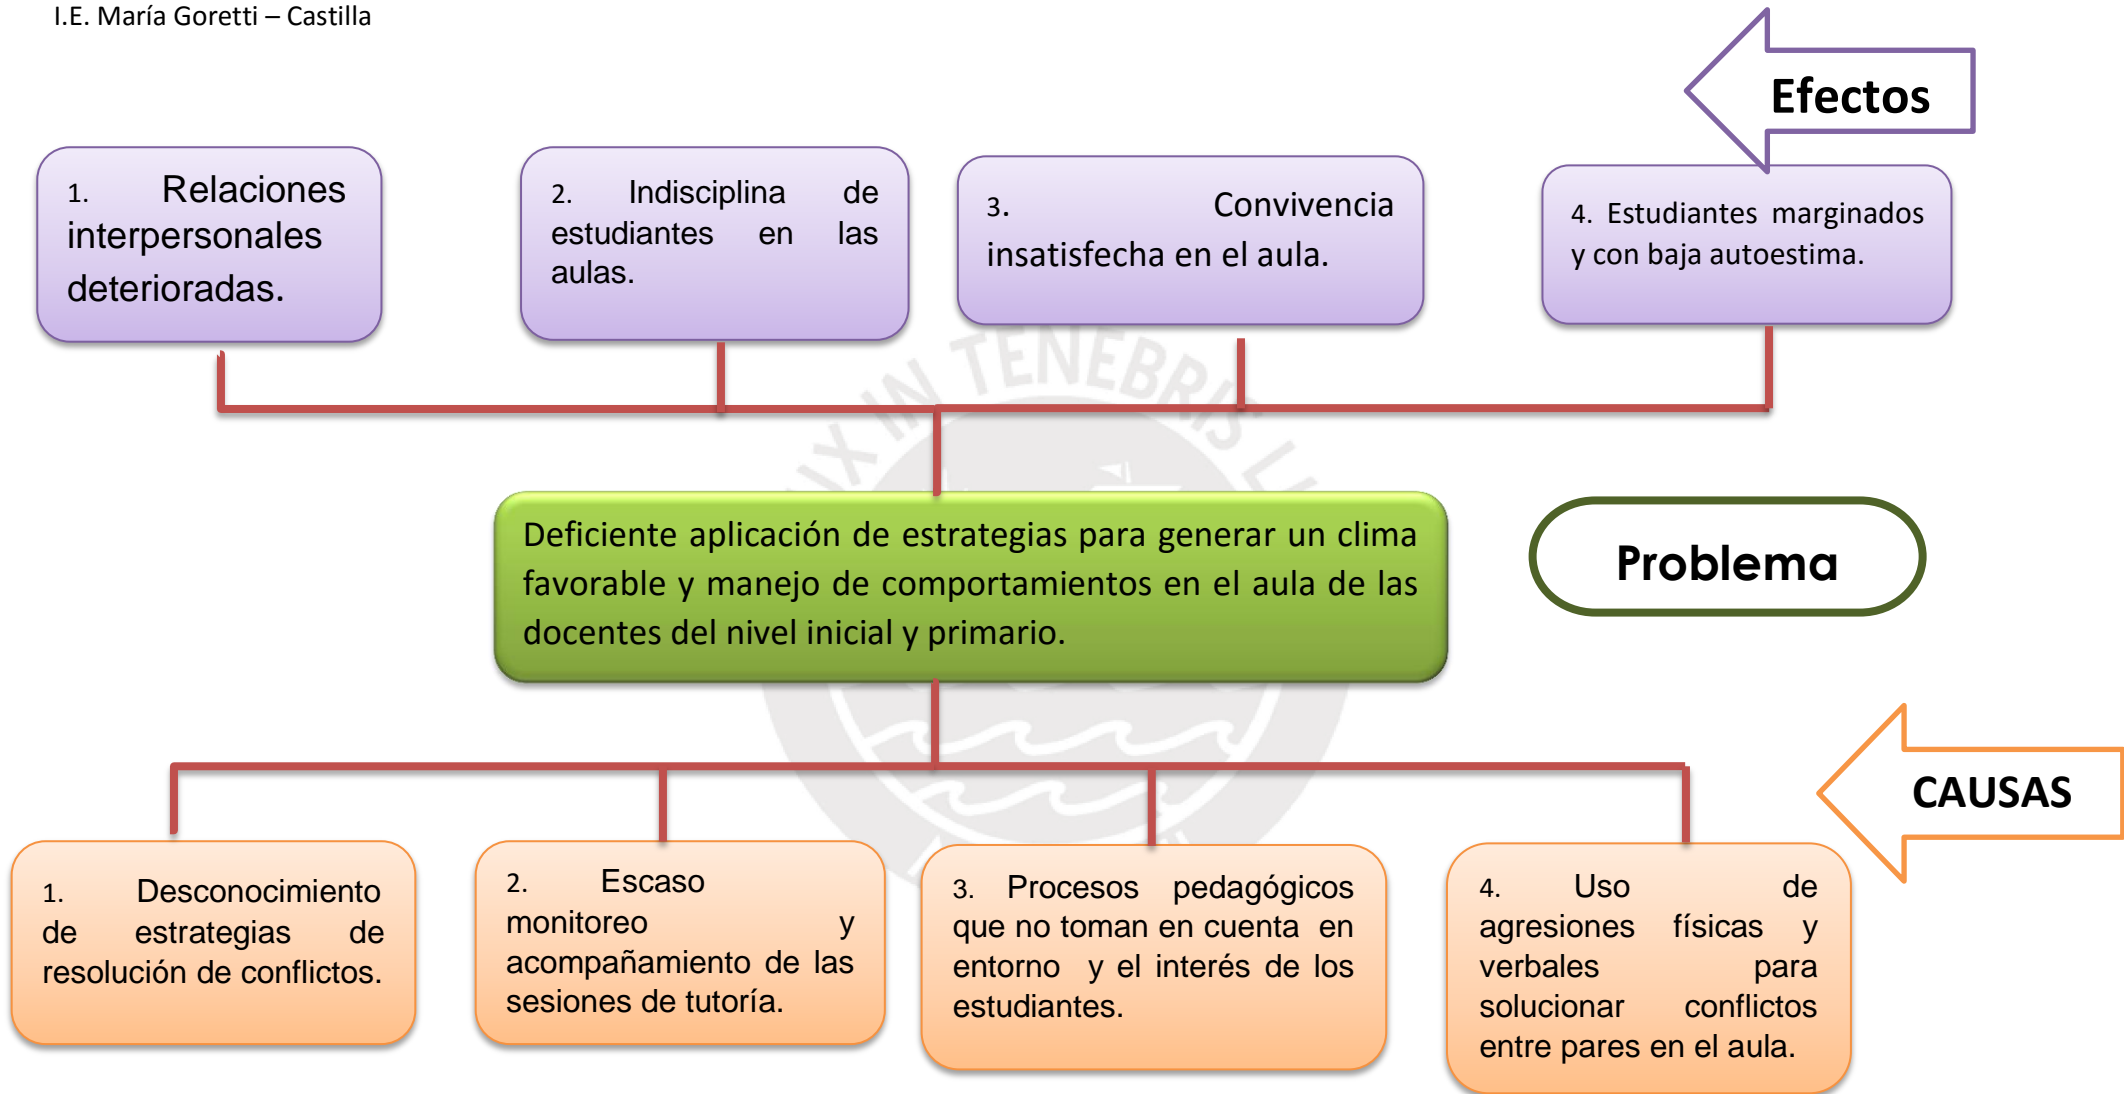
I.E. María Goretti – Castilla

Efectos

1. Relaciones interpersonales deterioradas.

2. Indisciplina de estudiantes en las aulas.

3. Convivencia insatisfecha en el aula.

4. Estudiantes marginados y con baja autoestima.

Deficiente aplicación de estrategias para generar un clima favorable y manejo de comportamientos en el aula de las docentes del nivel inicial y primario.

Problema

CAUSAS

1. Desconocimiento de estrategias de resolución de conflictos.

2. Escaso monitoreo y acompañamiento de las sesiones de tutoría.

3. Procesos pedagógicos que no toman en cuenta en entorno y el interés de los estudiantes.

4. Uso de agresiones físicas y verbales para solucionar conflictos entre pares en el aula.